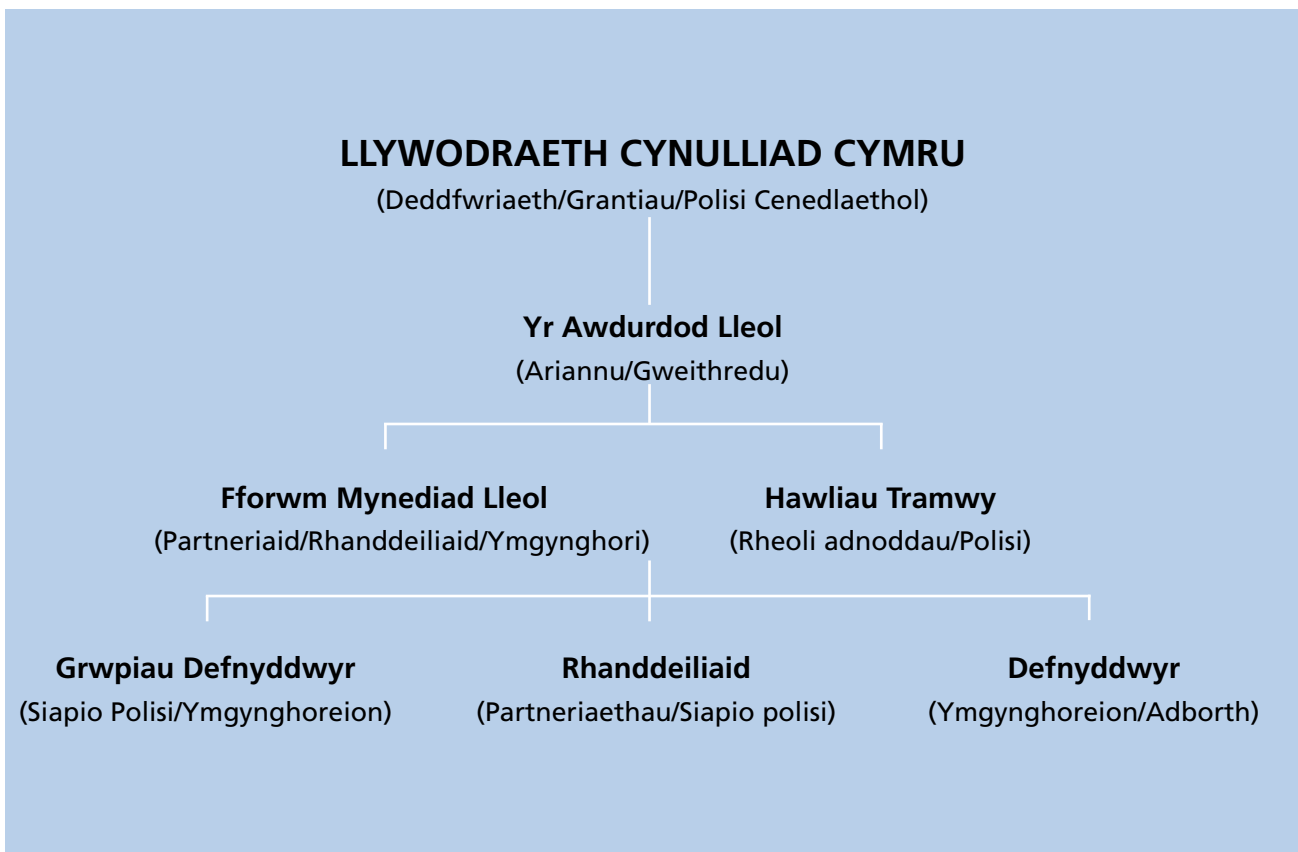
LLYWODRAETH CYNULLIAD CYMRU
(Deddfwriaeth/Grantiau/Polisi Cenedlaethol)

Yr Awdurdod Lleol
(Ariannu/Gweithredu)

Fforwm Mynediad Lleol
(Partneriaid/Rhanddeiliaid/Ymgynghori)

Hawliau Tramwy
(Rheoli adnoddau/Polisi)

Grwpiau Defnyddwyr
(Siapio Polisi/Ymgynghoreion)

Rhanddeiliaid
(Partneriaethau/Siapio polisi)

Defnyddwyr
(Ymgynghoreion/Adborth)